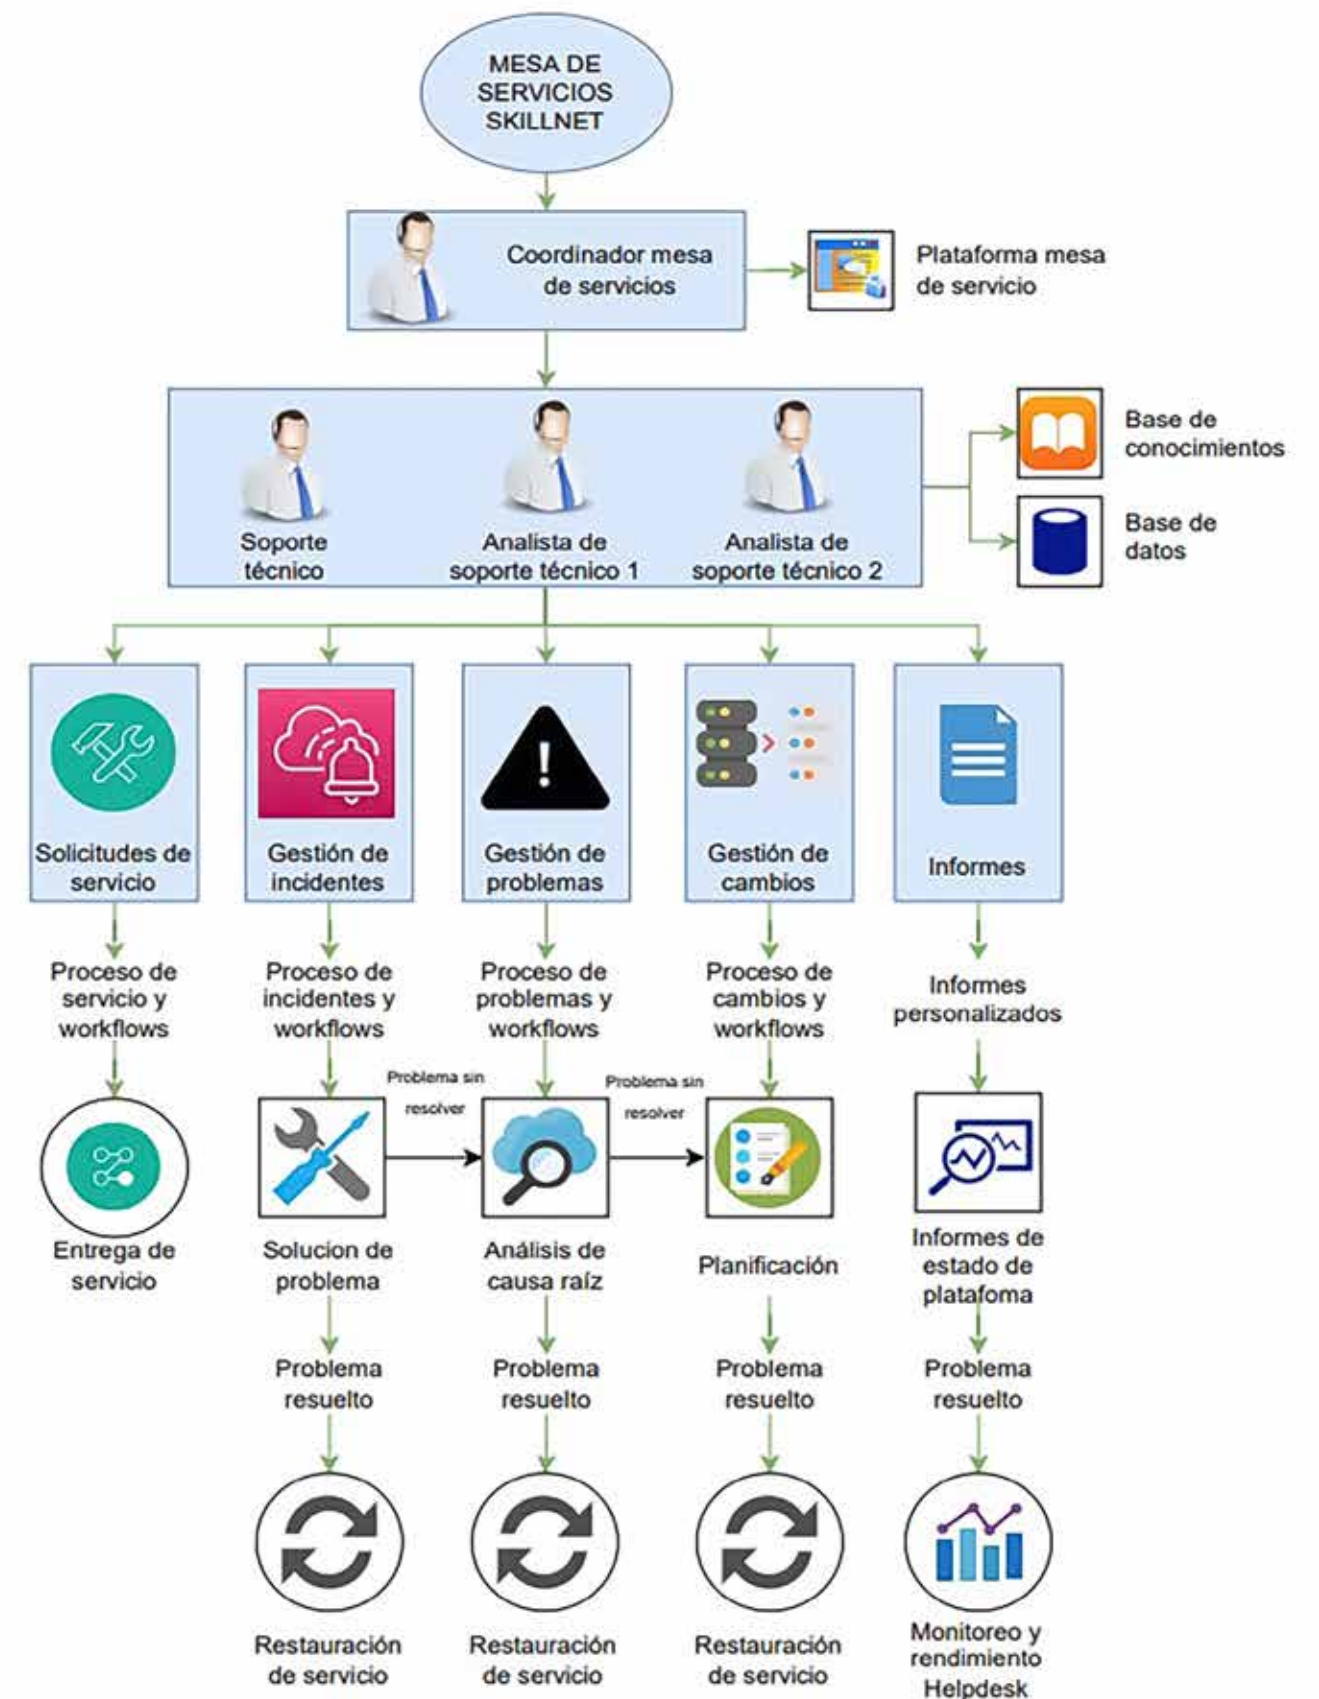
MESA DE SERVICIOS SKILLNET

Coordinador mesa de servicios

Plataforma mesa de servicio

Soporte técnico

Analista de soporte técnico 1

Analista de soporte técnico 2

Base de conocimientos

Base de datos

Solicitudes de servicio

Gestión de incidentes

Gestión de problemas

Gestión de cambios

Informes

Proceso de servicio y workflows

Proceso de incidentes y workflows

Proceso de problemas y workflows

Proceso de cambios y workflows

Informes personalizados

Problema sin resolver

Problema sin resolver

Entrega de servicio

Solucion de problema

Análisis de causa raíz

Planificación

Informes de estado de platafoma

Problema resuelto

Problema resuelto

Problema resuelto

Problema resuelto

Restauración de servicio

Restauración de servicio

Restauración de servicio

Monitoreo y rendimiento Helpdesk